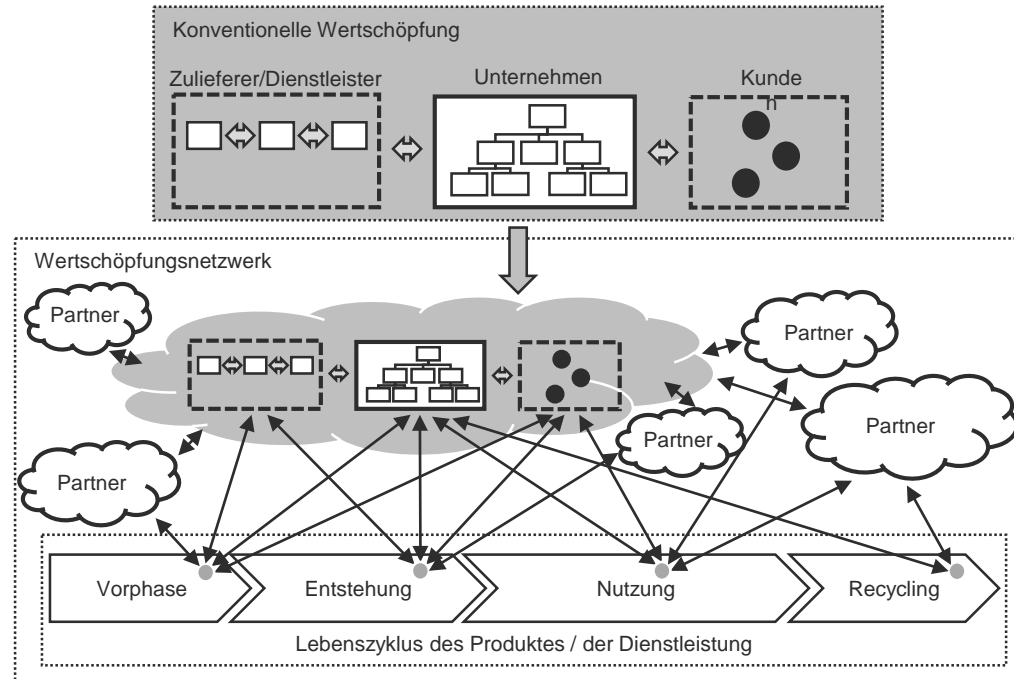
Konventionelle Wertschöpfung

Zulieferer/Dienstleister

Unternehmen

Kunde
n

Wertschöpfungsnetzwerk

Partner

Partner

Partner

Partner

Partner

Vorphase

Entstehung

Nutzung

Recycling

Lebenszyklus des Produktes / der Dienstleistung